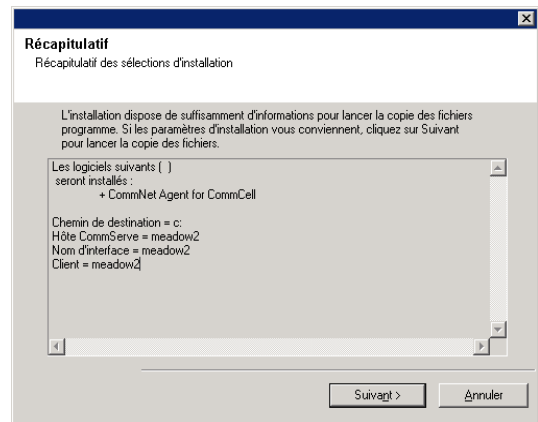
Récapitulatif
Récapitulatif des sélections d'installation

L'installation dispose de suffisamment d'informations pour lancer la copie des fichiers programme. Si les paramètres d'installation vous conviennent, cliquez sur Suivant pour lancer la copie des fichiers.

Les logiciels suivants ( )
seront installés :
+ CommNet Agent for CommCell

Chemin de destination = c:
Hôte CommServe = meadow2
Nom d'interface = meadow2
Client = meadow2

Suivant >
Annuler